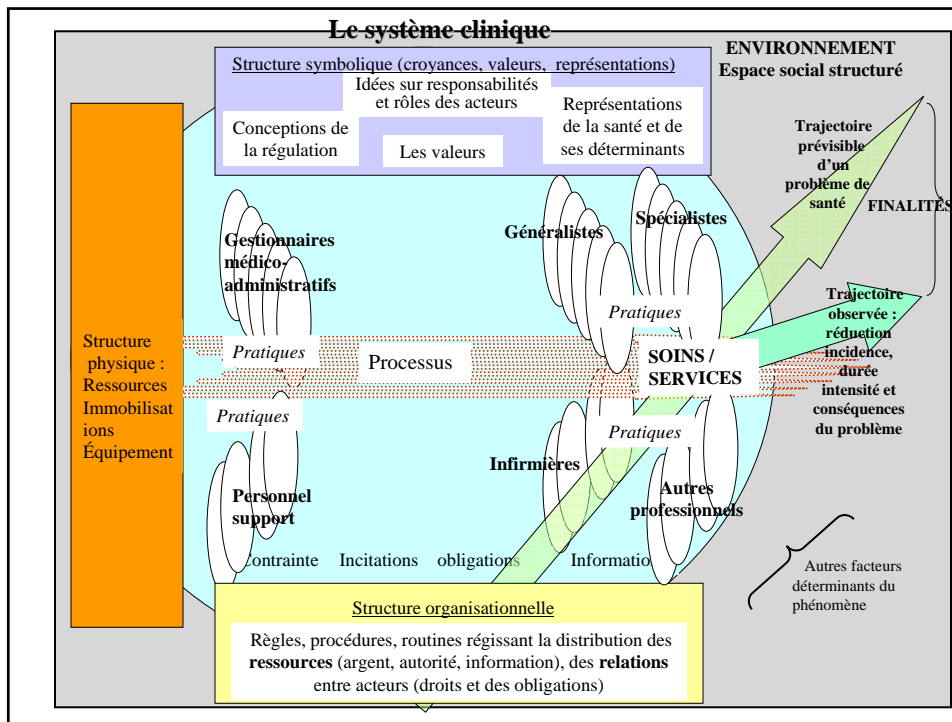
Le système clinique

Structure symbolique (croyances, valeurs, représentations)

Idées sur responsabilités et rôles des acteurs

Conceptions de la régulation

Les valeurs

Représentations de la santé et de ses déterminants

ENVIRONNEMENT
Espace social structuré

Trajectoire prévisible d'un problème de santé

FINALITÉS

Trajectoire observée : réduction incidence, durée intensité et conséquences du problème

Structure physique : Ressources Immobilisations Équipement

Gestionnaires médico-administratifs

Généralistes

Spécialistes

Pratiques

Pratiques

Processus

SOINS / SERVICES

Pratiques

Pratiques

Infirmières

Personnel support

Autres professionnels

Contrainte Incitations obligations Information

Autres facteurs déterminants du phénomène

Structure organisationnelle

Règles, procédures, routines régissant la distribution des **ressources** (argent, autorité, information), des **relations** entre acteurs (droits et des obligations)